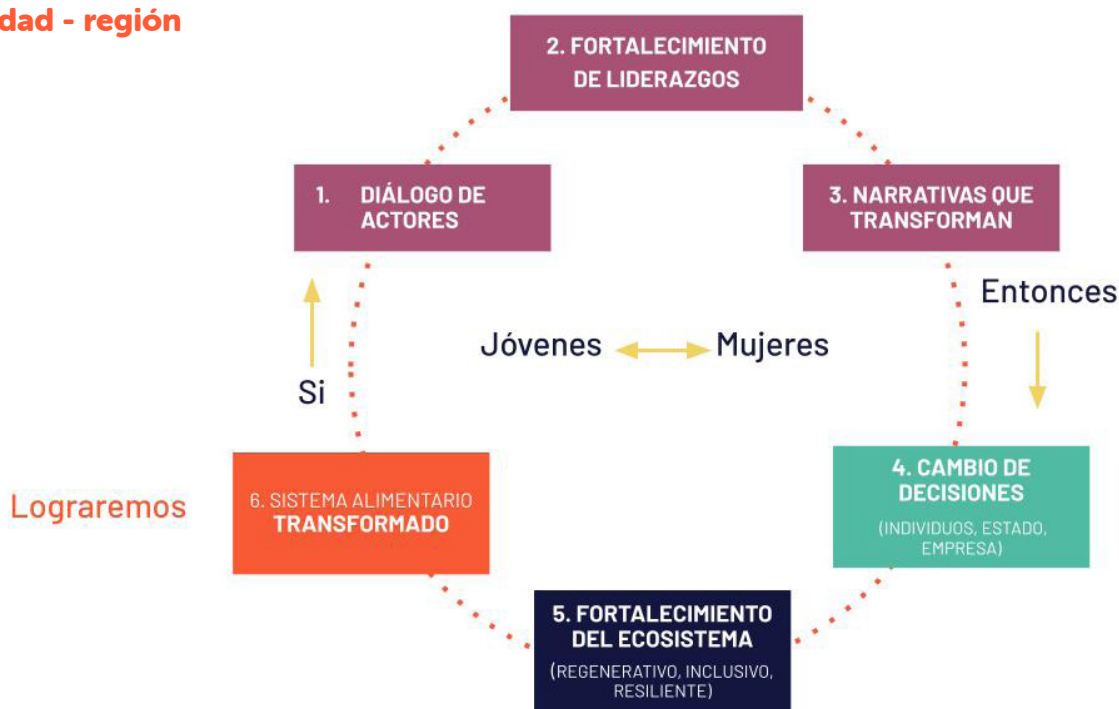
dad - región

2. FORTALECIMIENTO DE LIDERAZGOS

1. DIÁLOGO DE ACTORES

3. NARRATIVAS QUE TRANSFORMAN

Entonces

Jóvenes

Mujeres

Si

4. CAMBIO DE DECISIONES

(INDIVIDUOS, ESTADO, EMPRESA)

Lograremos

6. SISTEMA ALIMENTARIO TRANSFORMADO

5. FORTALECIMIENTO DEL ECOSISTEMA

(REGENERATIVO, INCLUSIVO, RESILIENTE)